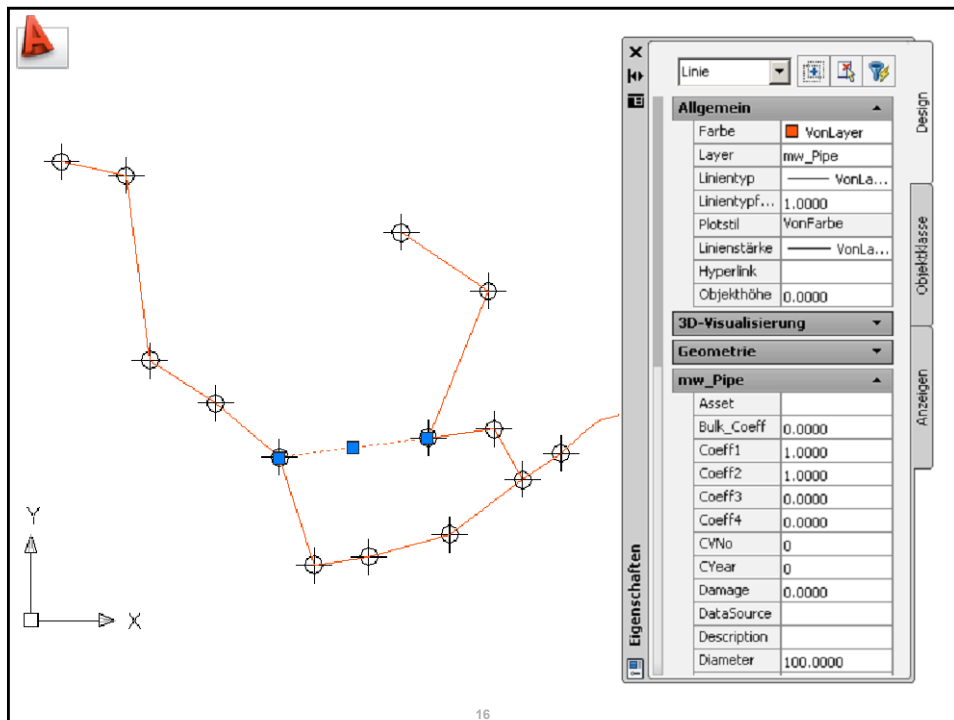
Y

X

Linie

Allgemein

| Farbe | VonLayer |
|---|---|
| Layer | mw_Pipe |
| Linientyp | VonLa... |
| Linientypf... | 1.0000 |
| Plotstil | VonFarbe |
| Linienstärke | VonLa... |
| Hyperlink | |
| Objekthöhe | 0.0000 |

3D-Visualisierung

Geometrie

mw_Pipe

| Asset | |
|---|---|
| Bulk_Coeff | 0.0000 |
| Coeff1 | 1.0000 |
| Coeff2 | 1.0000 |
| Coeff3 | 0.0000 |
| Coeff4 | 0.0000 |
| CVNo | 0 |
| CYear | 0 |
| Damage | 0.0000 |
| DataSource | |
| Description | |
| Diameter | 100.0000 |

Eigenschaften

Design

Objektklasse

Anzeigen

16